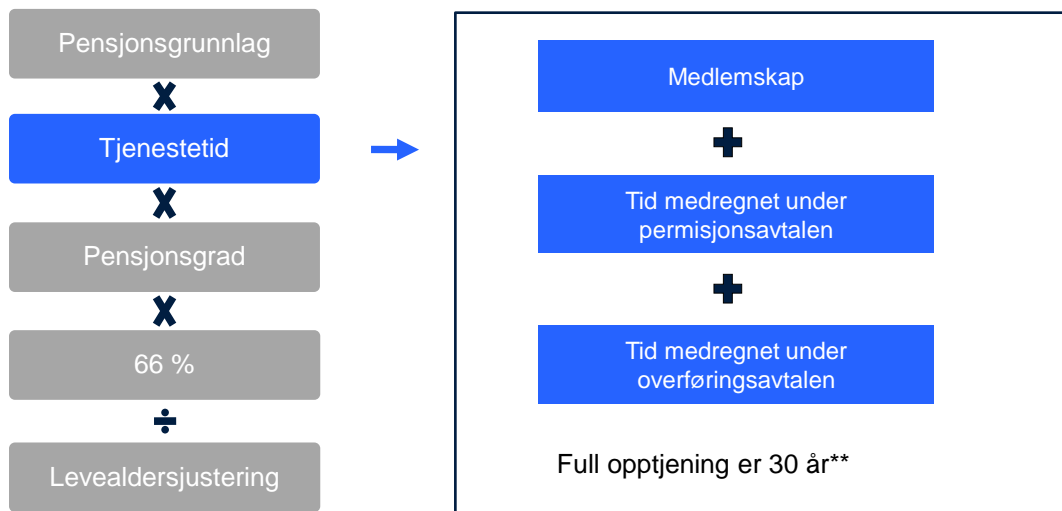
Pensjonsgrunnlag

X

Tjenestetid

X

Pensjonsgrad

X

66 %

÷

Levealdersjustering

Medlemskap

+

Tid medregnet under permisjonsavtalen

+

Tid medregnet under overføringsavtalen

Full opptjening er 30 år**